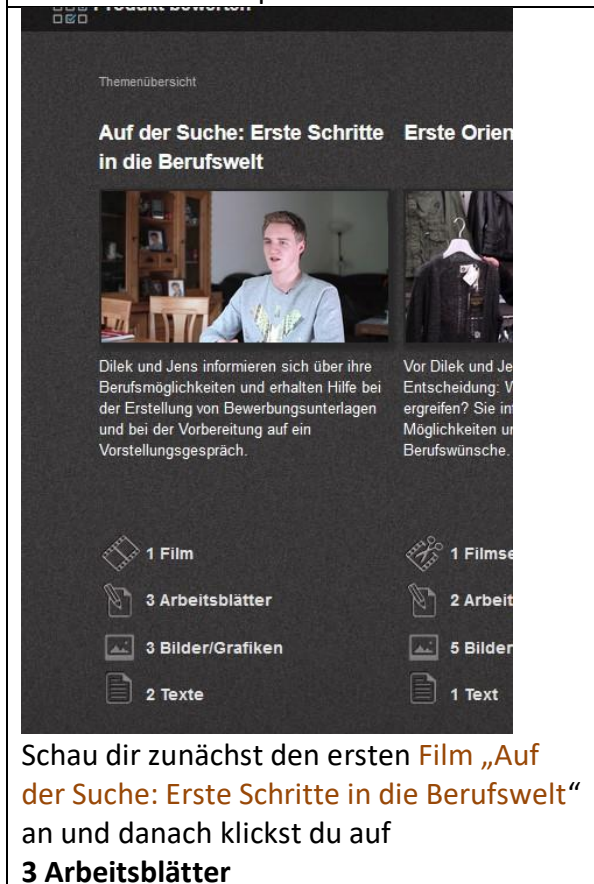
Produkt bewerten

Themenübersicht

Auf der Suche: Erste Schritte in die Berufswelt

Erste Orien

Dilek und Jens informieren sich über ihre Berufsmöglichkeiten und erhalten Hilfe bei der Erstellung von Bewerbungsunterlagen und bei der Vorbereitung auf ein Vorstellungsgespräch.

Vor Dilek und Je Entscheidung: W ergreifen? Sie in Möglichkeiten u Berufswünsche.

1 Film
3 Arbeitsblätter
3 Bilder/Grafiken
2 Texte

1 Filmse
2 Arbeit
5 Bilder
1 Text

Schau dir zunächst den ersten Film „Auf der Suche: Erste Schritte in die Berufswelt“ an und danach klickst du auf
**3 Arbeitsblätter**